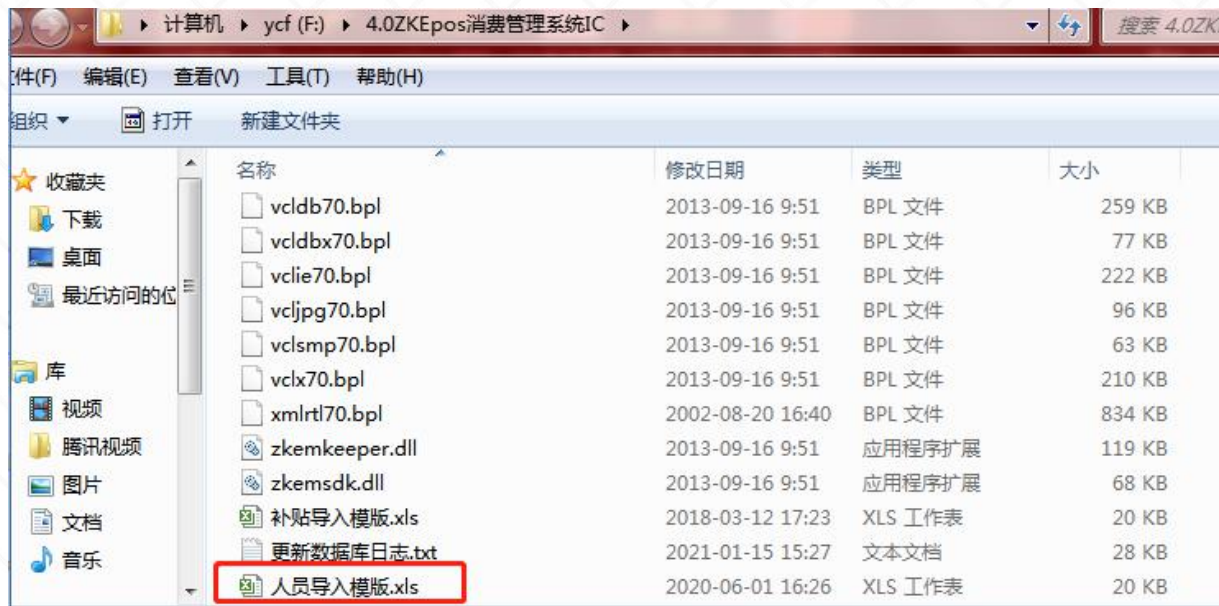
▸ 计算机 ▸ ycf (F:) ▸ 4.0ZKEpos消费管理系统IC ▸

搜索 4.0ZK

件(F) 编辑(E) 查看(V) 工具(T) 帮助(H)

组织 ▼ 打开 新建文件夹

收藏夹
下载
桌面
最近访问的位

库
视频
腾讯视频
图片
文档
音乐

| 名称 | 修改日期 | 类型 | 大小 |
|---|---|---|---|
| vcldb70.bpl | 2013-09-16 9:51 | BPL 文件 | 259 KB |
| vcldbx70.bpl | 2013-09-16 9:51 | BPL 文件 | 77 KB |
| vclie70.bpl | 2013-09-16 9:51 | BPL 文件 | 222 KB |
| vcljpg70.bpl | 2013-09-16 9:51 | BPL 文件 | 96 KB |
| vclsmp70.bpl | 2013-09-16 9:51 | BPL 文件 | 63 KB |
| vclx70.bpl | 2013-09-16 9:51 | BPL 文件 | 210 KB |
| xmlrtl70.bpl | 2002-08-20 16:40 | BPL 文件 | 834 KB |
| zkemkeeper.dll | 2013-09-16 9:51 | 应用程序扩展 | 119 KB |
| zkemsdk.dll | 2013-09-16 9:51 | 应用程序扩展 | 68 KB |
| 补贴导入模版.xls | 2018-03-12 17:23 | XLS 工作表 | 20 KB |
| 更新数据库日志.txt | 2021-01-15 15:27 | 文本文档 | 28 KB |
| 人员导入模版.xls | 2020-06-01 16:26 | XLS 工作表 | 20 KB |